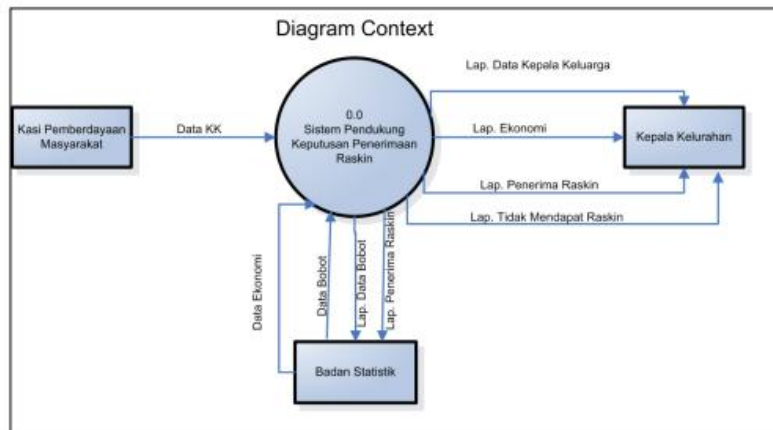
Diagram Context

Kasi Pemberdayaan Masyarakat

Data KK

0.0
Sistem Pendukung Keputusan Penerimaan Raskin

Lap. Data Kepala Keluarga

Lap. Ekonomi

Kepala Kelurahan

Lap. Penerima Raskin

Lap. Tidak Mendapat Raskin

Data Ekonomi

Data Bobot

Lap. Data Bobot

Lap. Penerima Raskin

Badan Statistik